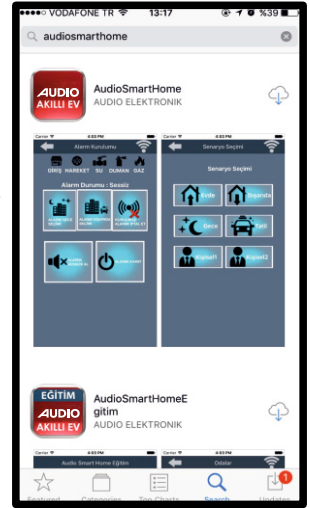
●●●●○ VODAFONE TR 13:17 %39

audiosmarthome

AUDIO AKILLI EV

AudioSmartHome
AUDIO ELEKTRONIK

Carrier 4:03 PM
Alarm Kurulumu
GİRİŞ HAREKET SU DUMAN GAZ
Alarm Durumu : Sessiz
ALARM GECE MODU
ALARM DIŞARIDA ONLINE
ALARM DEVRE DIŞI
ALARM SESSİZE AL
ALARM KURMA

Carrier 4:03 PM
Senaryo Seçimi
Senaryo Seçimi
Evde
Dışarıda
Gece
Tatil
Kişisel1
Kişisel2

EĞİTİM AUDIO AKILLI EV

AudioSmartHomeEgitim
AUDIO ELEKTRONIK

Audio Smart Home Eğitim
Odalar

Featured Categories Top Charts Search Updates
1